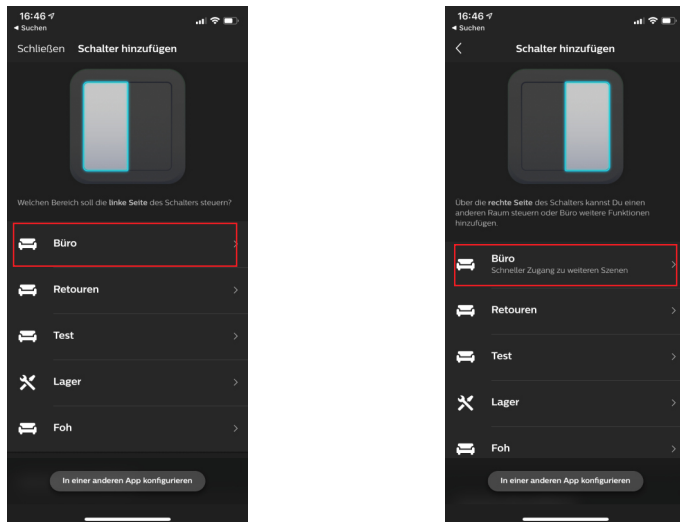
16:46
◂ Suchen

Schließen Schalter hinzufügen

Welchen Bereich soll die **linke Seite** des Schalters steuern?

Büro

Retouren

Test

Lager

Foh

In einer anderen App konfigurieren

16:46
◂ Suchen

Schalter hinzufügen

Über die **rechte Seite** des Schalters kannst Du einen anderen Raum steuern oder Büro weitere Funktionen hinzufügen.

Büro
Schneller Zugang zu weiteren Szenen

Retouren

Test

Lager

Foh

In einer anderen App konfigurieren